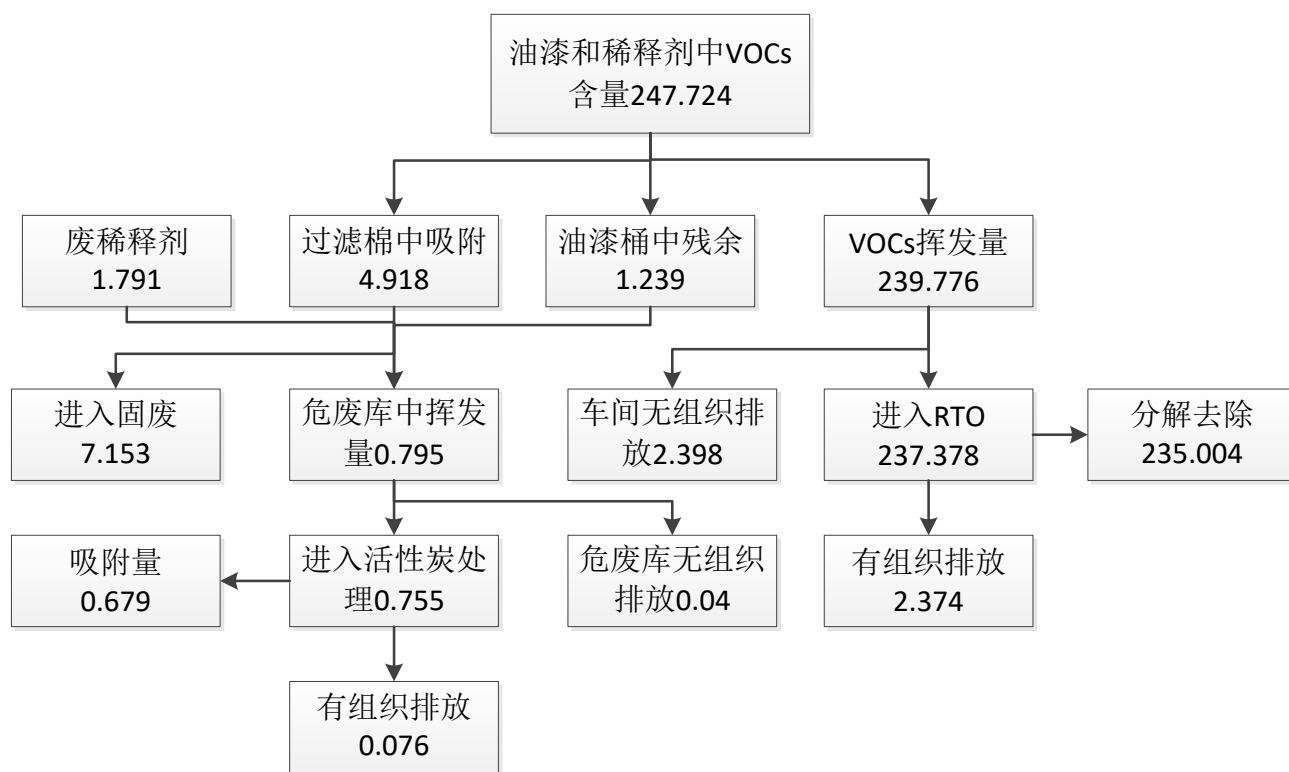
油漆和稀释剂中VOCs含量247.724

废稀释剂 1.791

过滤棉中吸附 4.918

油漆桶中残余 1.239

VOCs挥发量 239.776

进入固废 7.153

危废库中挥发量0.795

车间无组织排放2.398

进入RTO 237.378

分解去除 235.004

吸附量 0.679

进入活性炭处理0.755

危废库无组织排放0.04

有组织排放 2.374

有组织排放 0.076